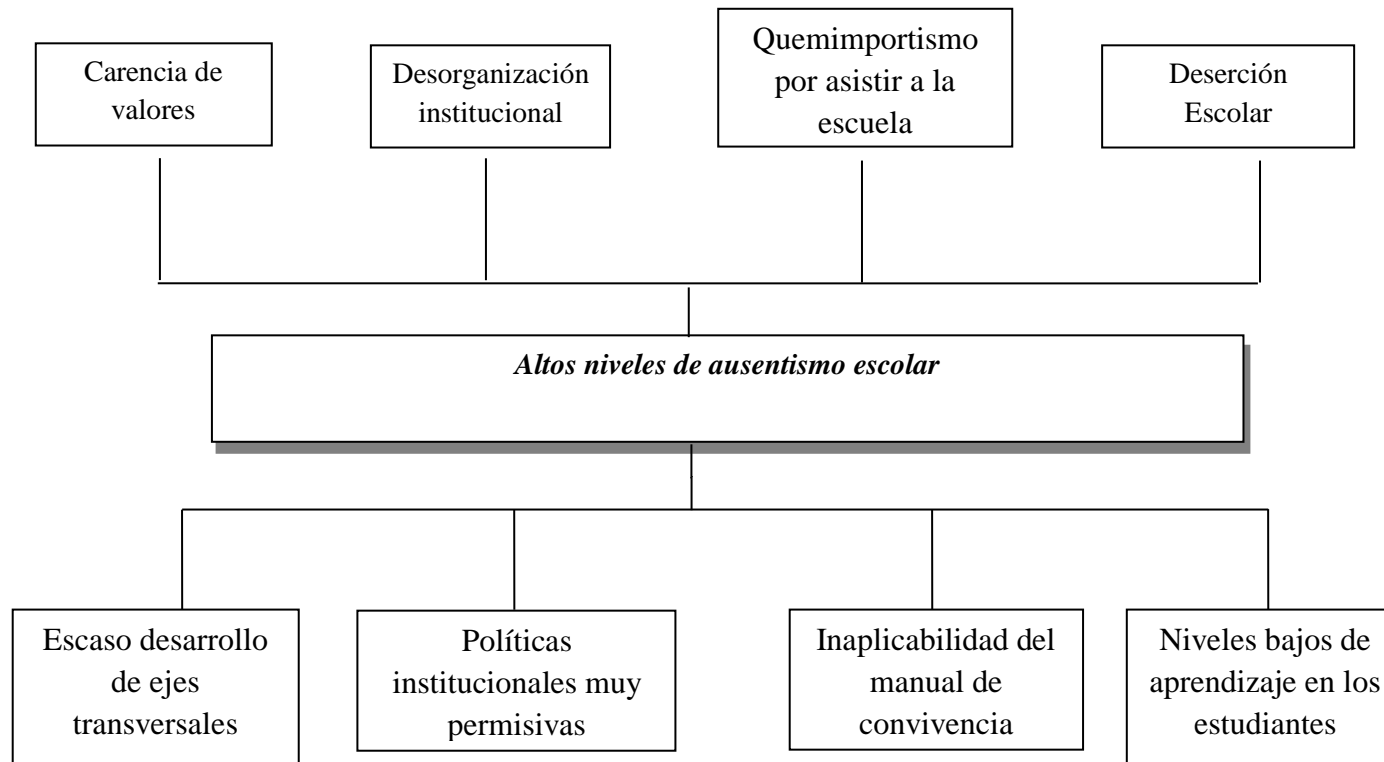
Carencia de valores

Desorganización institucional

Quemimportismo por asistir a la escuela

Deserción Escolar

*Altos niveles de ausentismo escolar*

Escaso desarrollo de ejes transversales

Políticas institucionales muy permisivas

Inaplicabilidad del manual de convivencia

Niveles bajos de aprendizaje en los estudiantes